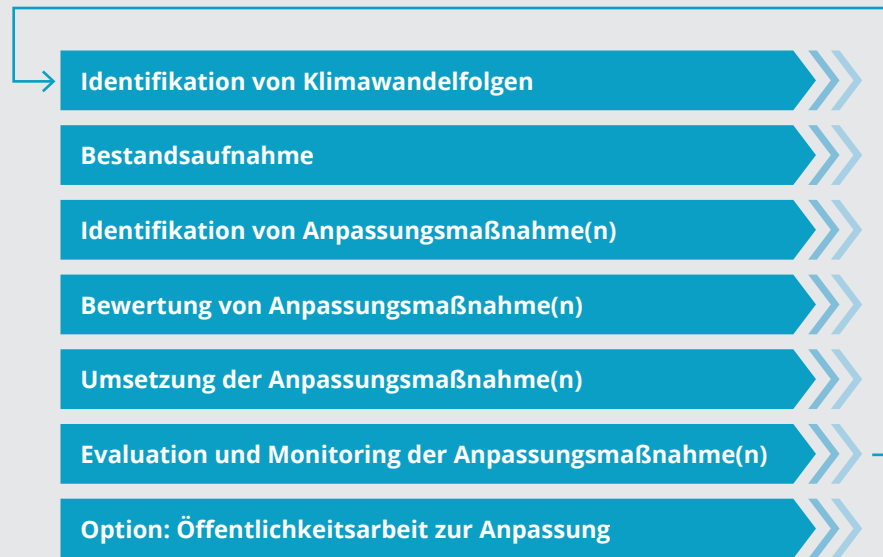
Identifikation von Klimawandelfolgen

Bestandsaufnahme

Identifikation von Anpassungsmaßnahme(n)

Bewertung von Anpassungsmaßnahme(n)

Umsetzung der Anpassungsmaßnahme(n)

Evaluation und Monitoring der Anpassungsmaßnahme(n)

Option: Öffentlichkeitsarbeit zur Anpassung